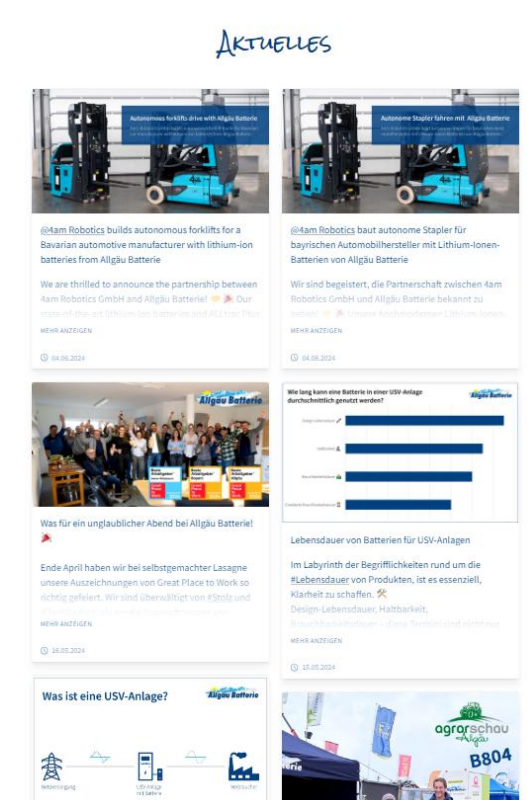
Aktuelles

Autonomous forklifts drive with Allgäu Batterie

@4am Robotics builds autonomous forklifts for a Bavarian automotive manufacturer with lithium-ion batteries from Allgäu Batterie

We are thrilled to announce the partnership between 4am Robotics GmbH and Allgäu Batterie! 👏 🎉 Our state-of-the-art lithium-ion batteries and AL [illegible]

MEHR ANZEIGEN

04.06.2024

Autonome Stapler fahren mit Allgäu Batterie

@4am Robotics baut autonome Stapler für bayrischen Automobilhersteller mit Lithium-Ionen-Batterien von Allgäu Batterie

Wir sind begeistert, die Partnerschaft zwischen 4am Robotics GmbH und Allgäu Batterie bekannt zu geben! 👏 🎉 Unsere hochmodernen Lithium-Ionen-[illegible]

MEHR ANZEIGEN

04.06.2024

Allgäu Batterie

Was für ein unglaublicher Abend bei Allgäu Batterie! 🎉

Ende April haben wir bei selbstgemachter Lasagne unsere Auszeichnungen von Great Place to Work so richtig gefeiert. Wir sind überwältigt vor #Stolz und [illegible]

MEHR ANZEIGEN

16.05.2024

Wie lang kann eine Batterie in einer USV-Anlage durchschnittlich genutzt werden?

Allgäu Batterie

Lebensdauer von Batterien für USV-Anlagen

Im Labyrinth der Begrifflichkeiten rund um die #Lebensdauer von Produkten, ist es essenziell, Klarheit zu schaffen. ⚒
Design-Lebensdauer, Haltbarkeit, Brauchbarkeitsdauer – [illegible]

MEHR ANZEIGEN

15.05.2024

Was ist eine USV-Anlage?

Allgäu Batterie

agrarschau Allgäu

B804